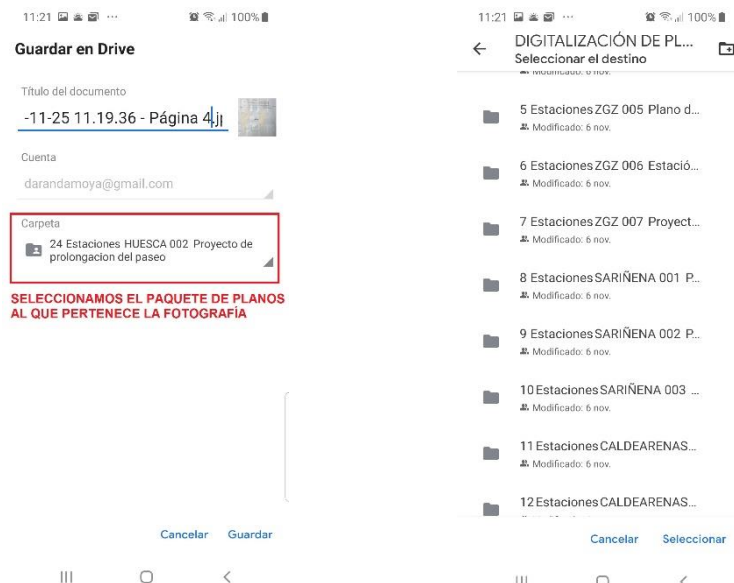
11:21 ··· 100%

Guardar en Drive

Título del documento

-11-25 11.19.36 - Página 4.jp

Cuenta

darandamoya@gmail.com

Carpeta

24 Estaciones HUESCA 002 Proyecto de prolongacion del paseo

SELECCIONAMOS EL PAQUETE DE PLANOS AL QUE PERTENECE LA FOTOGRAFÍA

Cancelar Guardar

11:21 ··· 100%

DIGITALIZACIÓN DE PL...
Seleccionar el destino

Modificado: 6 nov.

5 Estaciones ZGZ 005 Plano d...
Modificado: 6 nov.

6 Estaciones ZGZ 006 Estació...
Modificado: 6 nov.

7 Estaciones ZGZ 007 Proyect...
Modificado: 6 nov.

8 Estaciones SARIÑENA 001 P...
Modificado: 6 nov.

9 Estaciones SARIÑENA 002 P...
Modificado: 6 nov.

10 Estaciones SARIÑENA 003 ...
Modificado: 6 nov.

11 Estaciones CALDEARENAS...
Modificado: 6 nov.

12 Estaciones CALDEARENAS...

Cancelar Seleccionar